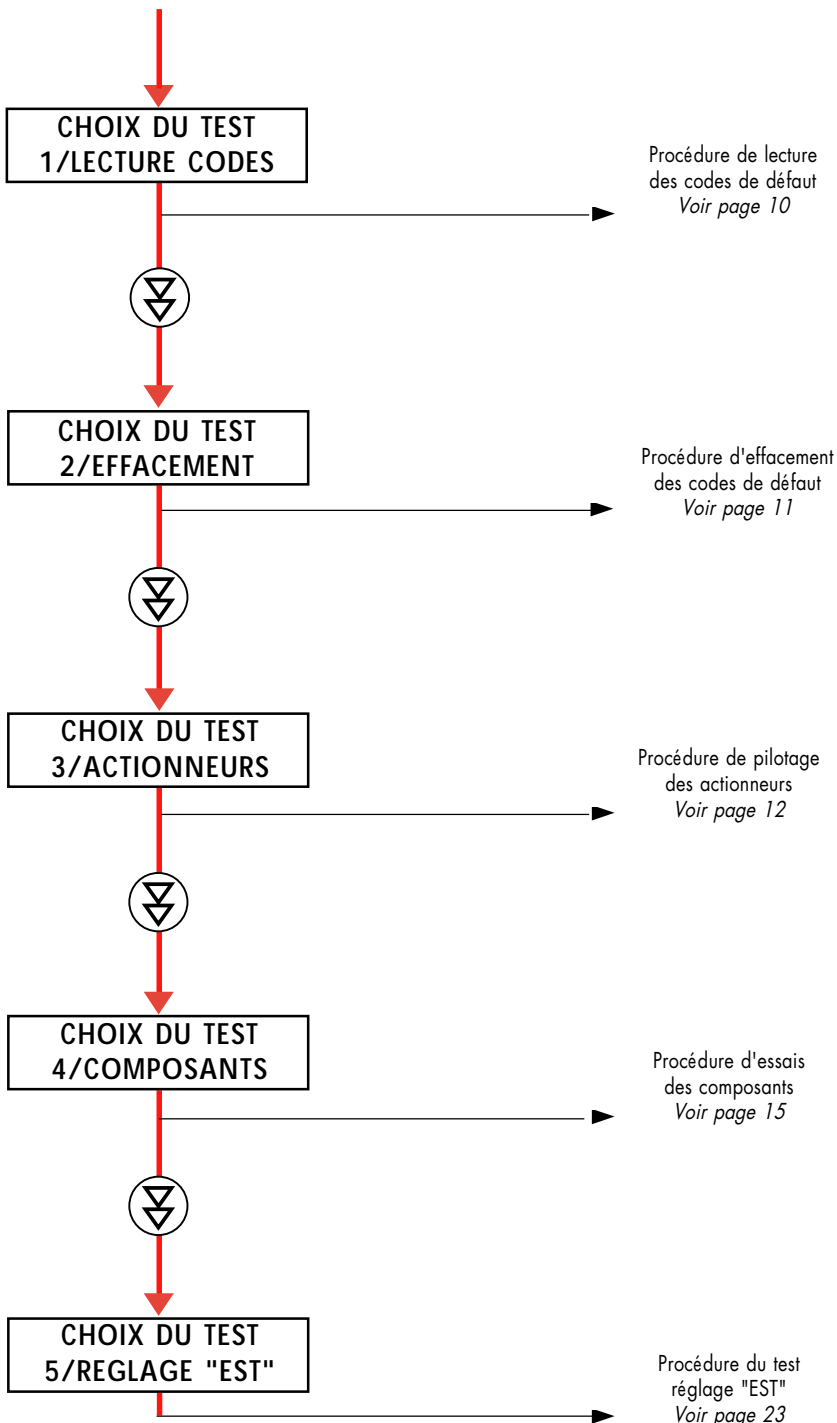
CHOIX DU TEST
1/LECTURE CODES

Procédure de lecture des codes de défaut
*Voir page 10*

CHOIX DU TEST
2/EFFACEMENT

Procédure d'effacement des codes de défaut
*Voir page 11*

CHOIX DU TEST
3/ACTIONNEURS

Procédure de pilotage des actionneurs
*Voir page 12*

CHOIX DU TEST
4/COMPOSANTS

Procédure d'essais des composants
*Voir page 15*

CHOIX DU TEST
5/REGLAGE "EST"

Procédure du test réglage "EST"
*Voir page 23*